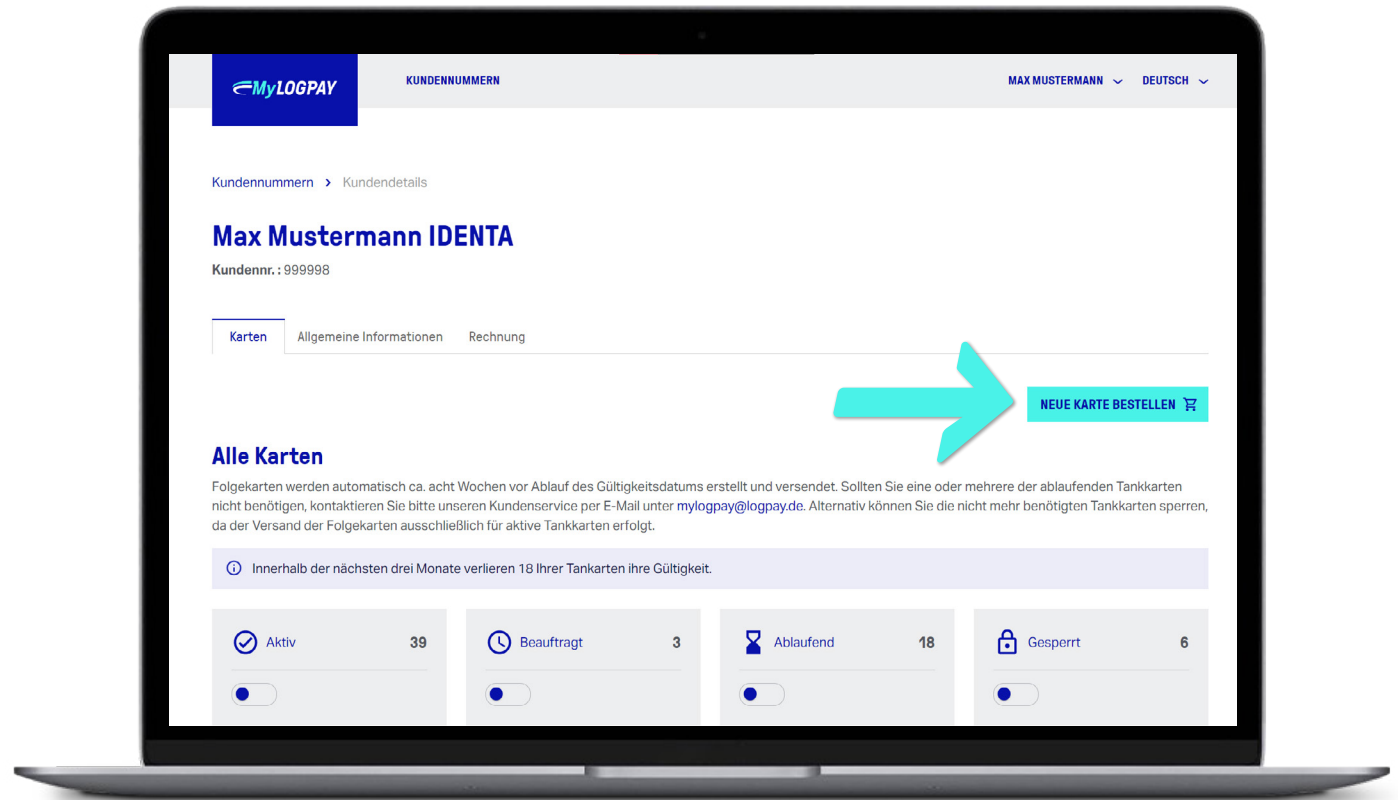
MyLOGPAY KUNDENNUMMERN MAX MUSTERMANN DEUTSCH

Kundennummern > Kundendetails

Max Mustermann IDENTA

Kundennr. : 999998

Karten Allgemeine Informationen Rechnung

NEUE KARTE BESTELLEN

Alle Karten

Folgekarten werden automatisch ca. acht Wochen vor Ablauf des Gültigkeitsdatums erstellt und versendet. Sollten Sie eine oder mehrere der ablaufenden Tankkarten nicht benötigen, kontaktieren Sie bitte unseren Kundenservice per E-Mail unter mylogpay@logpay.de. Alternativ können Sie die nicht mehr benötigten Tankkarten sperren, da der Versand der Folgekarten ausschließlich für aktive Tankkarten erfolgt.

Innerhalb der nächsten drei Monate verlieren 18 Ihrer Tankarten ihre Gültigkeit.

Aktiv 39

Beauftragt 3

Ablaufend 18

Gesperrt 6